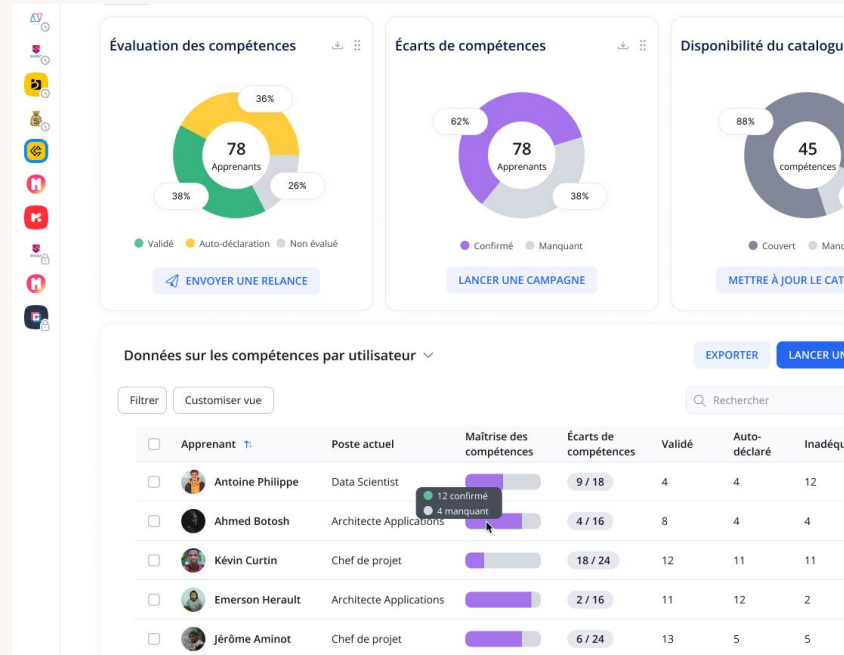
Évaluation des compétences

36%
78
Apprenants
38%
26%

Validé Auto-déclaration Non évalué

ENVOYER UNE RELANCE

Écarts de compétences

62%
78
Apprenants
38%

Confirmé Manquant

LANCER UNE CAMPAGNE

Disponibilité du catalogu

88%
45
compétences

Couvert Manc

METTRE À JOUR LE CAT

Données sur les compétences par utilisateur

EXPORTER
LANCER UN

Filtrer
Customiser vue
Rechercher

| | Apprenant | Poste actuel | Maîtrise des compétences | Écarts de compétences | Validé | Auto-déclaré | Inadéqu |
|---|---|---|---|---|---|---|---|
| | Antoine Philippe | Data Scientist | | 9 / 18 | 4 | 4 | 12 |
| | Ahmed Botosh | Architecte Applications | | 4 / 16 | 8 | 4 | 4 |
| | Kévin Curtin | Chef de projet | | 18 / 24 | 12 | 11 | 11 |
| | Emerson Herault | Architecte Applications | | 2 / 16 | 11 | 12 | 2 |
| | Jérôme Aminot | Chef de projet | | 6 / 24 | 13 | 5 | 5 |

12 confirmé
4 manquant